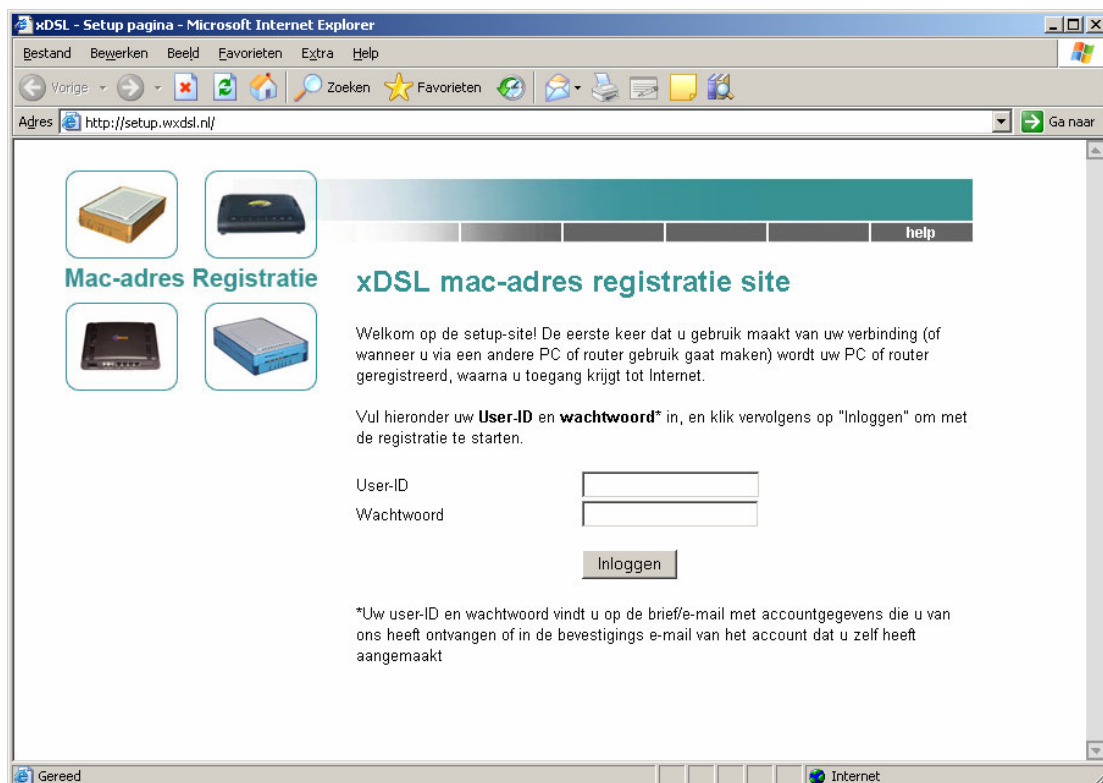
xDSL - Setup pagina - Microsoft Internet Explorer

Bestand Bewerken Beeld Favorieten Extra Help

Vorige Zoeken Favorieten

Adres http://setup.wxdsl.nl/ Ga naar

help

Mac-adres Registratie

xDSL mac-adres registratie site

Welkom op de setup-site! De eerste keer dat u gebruik maakt van uw verbinding (of wanneer u via een andere PC of router gebruik gaat maken) wordt uw PC of router geregistreerd, waarna u toegang krijgt tot Internet.

Vul hieronder uw **User-ID** en **wachtwoord*** in, en klik vervolgens op "Inloggen" om met de registratie te starten.

User-ID

Wachtwoord

Inloggen

*Uw user-ID en wachtwoord vindt u op de brief/e-mail met accountgegevens die u van ons heeft ontvangen of in de bevestigings e-mail van het account dat u zelf heeft aangemaakt

Gereed

Internet